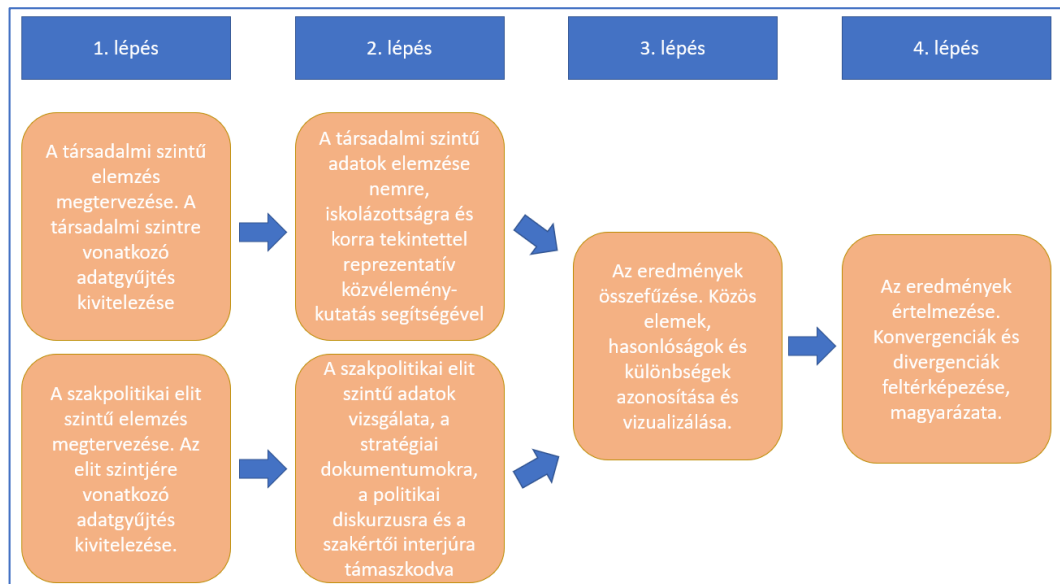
1. lépés

2. lépés

3. lépés

4. lépés

A társadalmi szintű elemzés megtervezése. A társadalmi szintre vonatkozó adatgyűjtés kivitelezése

A társadalmi szintű adatok elemzése nemre, iskolázottságra és korra tekintettel reprezentatív közvélemény-kutatás segítségével

A szakpolitikai elit szintű elemzés megtervezése. Az elit szintjére vonatkozó adatgyűjtés kivitelezése.

A szakpolitikai elit szintű adatok vizsgálata, a stratégiai dokumentumokra, a politikai diskurzusra és a szakértői interjúra támaszkodva

Az eredmények összefűzése. Közös elemek, hasonlóságok és különbségek azonosítása és vizualizálása.

Az eredmények értelmezése. Konvergenciák és divergenciák feltérképezése, magyarázata.